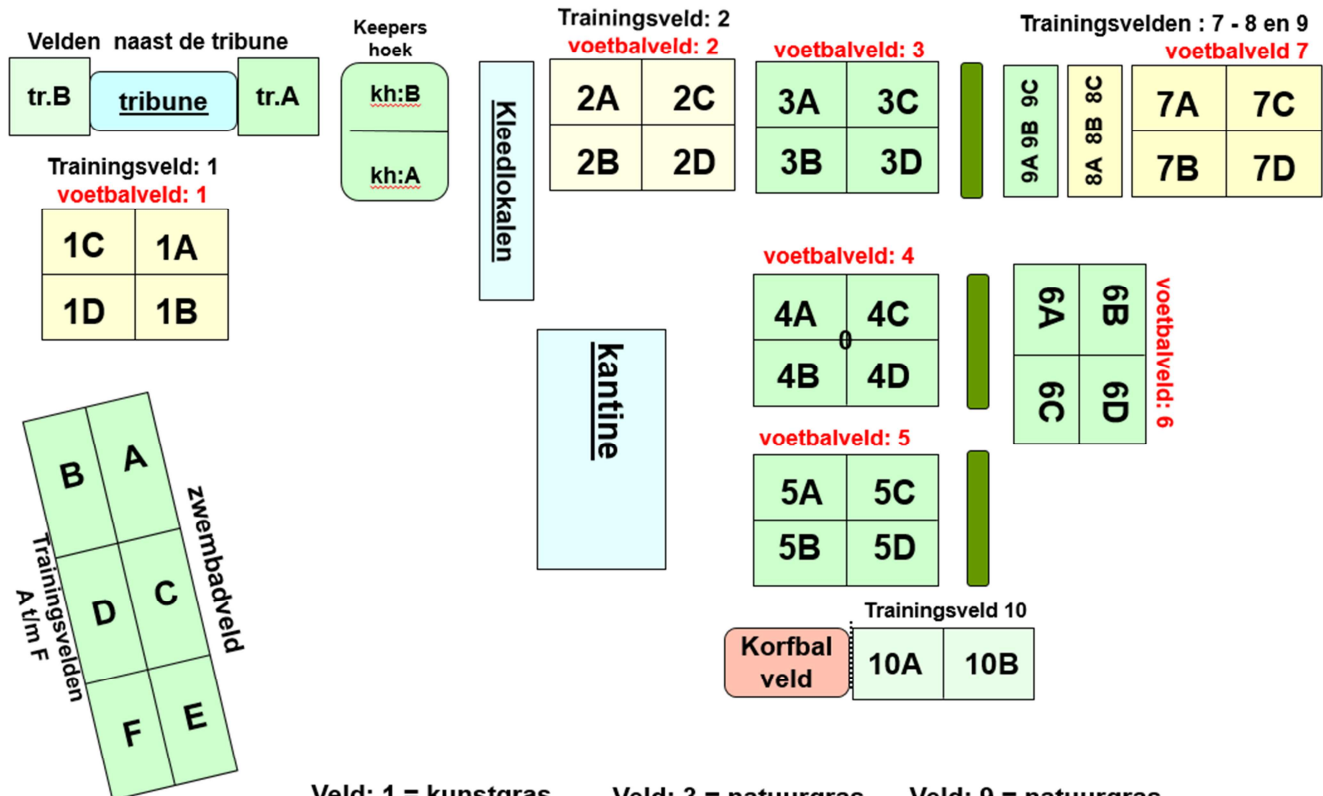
Velden naast de tribune

tr.B
tribune
tr.A

Keepers hoek

kh:B
kh:A

Kleedlokalen

Trainingsveld: 2
voetbalveld: 2

| 2A | 2C |
|---|---|
| 2B | 2D |

voetbalveld: 3

| 3A | 3C |
|---|---|
| 3B | 3D |

Trainingsvelden : 7 - 8 en 9
voetbalveld 7

9A 9B 9C
8A 8B 8C

| 7A | 7C |
|---|---|
| 7B | 7D |

Trainingsveld: 1
voetbalveld: 1

| 1C | 1A |
|---|---|
| 1D | 1B |

kantine

voetbalveld: 4

| 4A | 4C |
|---|---|
| 4B | 4D |

0

| 6A | 6B |
|---|---|
| 6C | 6D |

voetbalveld: 6

voetbalveld: 5

| 5A | 5C |
|---|---|
| 5B | 5D |

| B | A |
|---|---|
| D | C |
| F | E |

zwembadveld

Trainingsvelden A t/m F

Trainingsveld 10

Korfbal veld

10A
10B

Veld: 1 = kunstgras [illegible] Veld: 3 = natuurgras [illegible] Veld: 9 = natuurgras